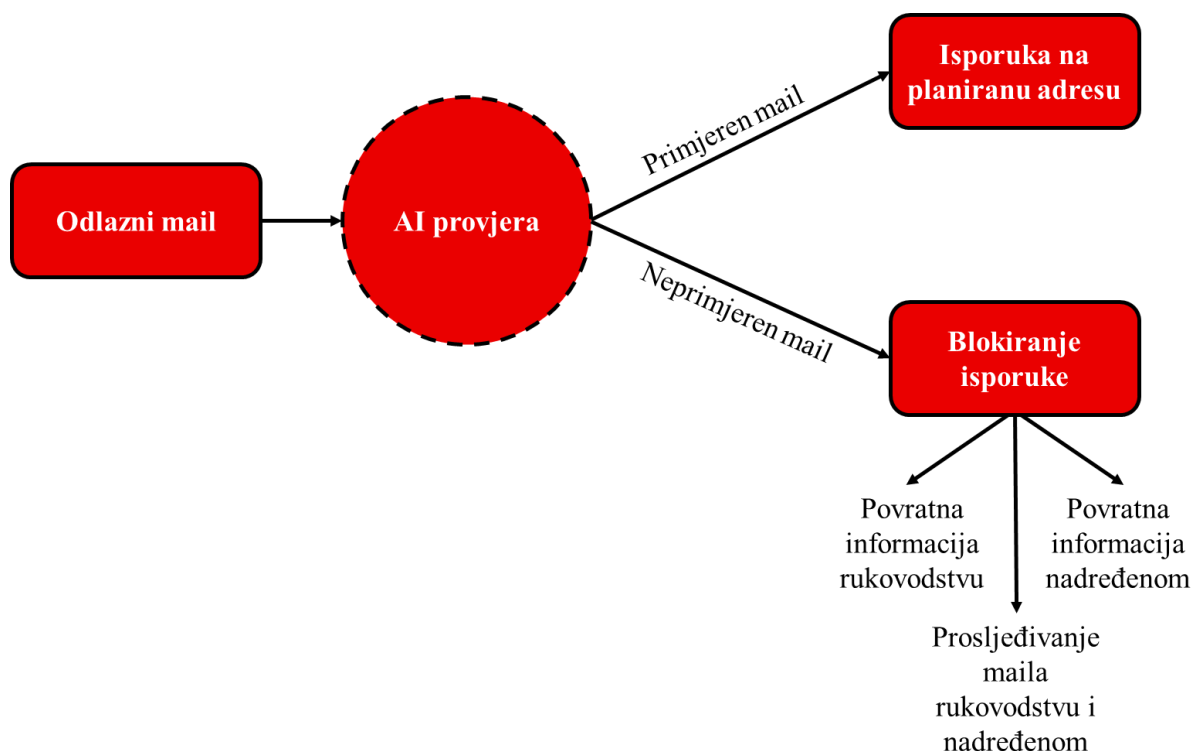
Odlazni mail

AI provjera

Primjeren mail

Neprimjeren mail

Isporuka na planiranu adresu

Blokiranje isporuke

Povratna informacija rukovodstvu

Prosljeđivanje maila rukovodstvu i nadređenom

Povratna informacija nadređenom